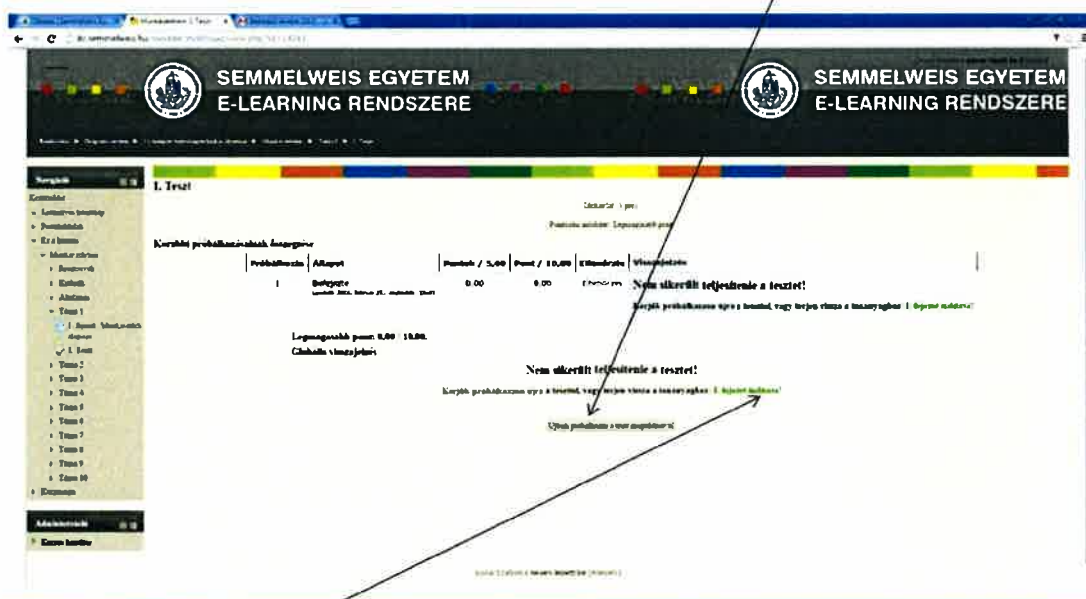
SEMMELWEIS EGYETEM
E-LEARNING RENDSZERE

SEMMELWEIS EGYETEM
E-LEARNING RENDSZERE

Navigáció
Kezdőlap
Kurzusok
Tanulási kurzus
Témák
Téma 1
1. Teszt
Téma 2
Téma 3
Téma 4
Téma 5
Téma 6
Téma 7
Téma 8
Téma 9
Téma 10
Kurzusok

Adminisztráció
Kurzus beállítás

1. Teszt

Időkorlát: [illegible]

Pontozás módszer: Legmagasabb pont

Korábbi próbálkozásainak összegzése

| Próbálkozás | Állapot | Pontok / 5,00 | Pont / 10,00 | Áttekintés | Visszajelzés |
|---|---|---|---|---|---|
| 1 | Befejezve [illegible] | 0,00 | 0,00 | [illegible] | Nem sikerült teljesítenie a tesztet! Kérjük próbálkozzon újra a teszttel, vagy lépjen vissza a tananyaghoz: 1. fejezet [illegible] |

Legmagasabb pont: 0,00 / 10,00.
Globális visszajelzés

Nem sikerült teljesítenie a tesztet!

Kérjük próbálkozzon újra a teszttel, vagy lépjen vissza a tananyaghoz: 1. fejezet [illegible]

Újabb próbálkozás a teszt megoldására

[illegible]